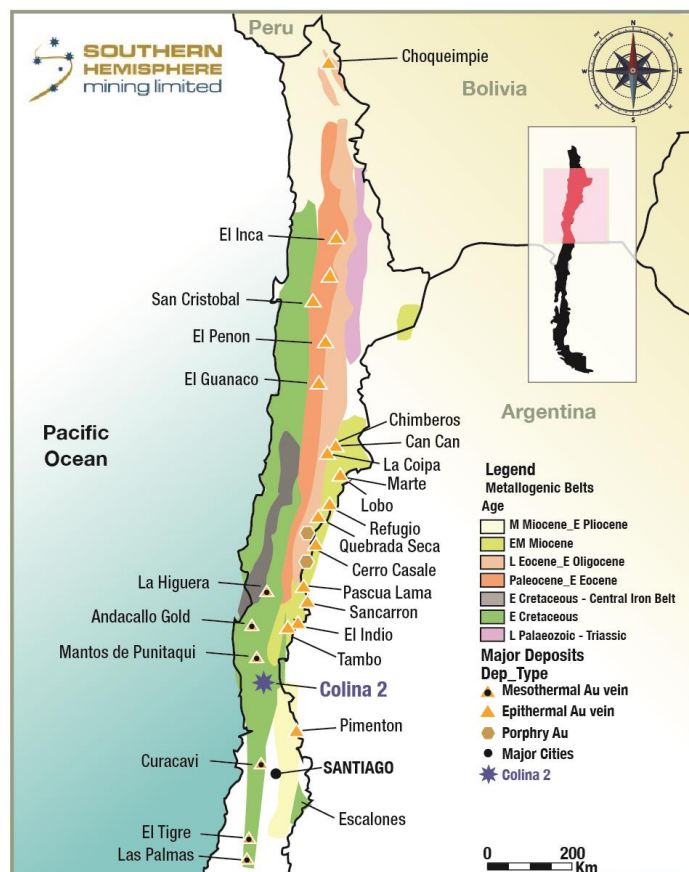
SOUTHERN HEMISPHERE mining limited

Peru

Choqueimpie

Bolivia

N
E
S
W

El Inca

San Cristobal

El Penon

El Guanaco

Argentina

Pacific Ocean

Chimberos
Can Can
La Coipa
Marte
Lobo
Refugio
Quebrada Seca
Cerro Casale
Pascua Lama
Sancarron
El Indio
Tambo

La Higuera
Andacallo Gold
Mantos de Punitaqui

Colina 2

Pimenton

Curacavi

SANTIAGO

Escalones

El Tigre
Las Palmas

Legend
Metallogenic Belts
Age
M Miocene_E Pliocene
EM Miocene
L Eocene_E Oligocene
Paleocene_E Eocene
E Cretaceous - Central Iron Belt
E Cretaceous
L Palaeozoic - Triassic
Major Deposits
Dep_Type
Mesothermal Au vein
Epithermal Au vein
Porphry Au
Major Cities
Colina 2

0 200 Km